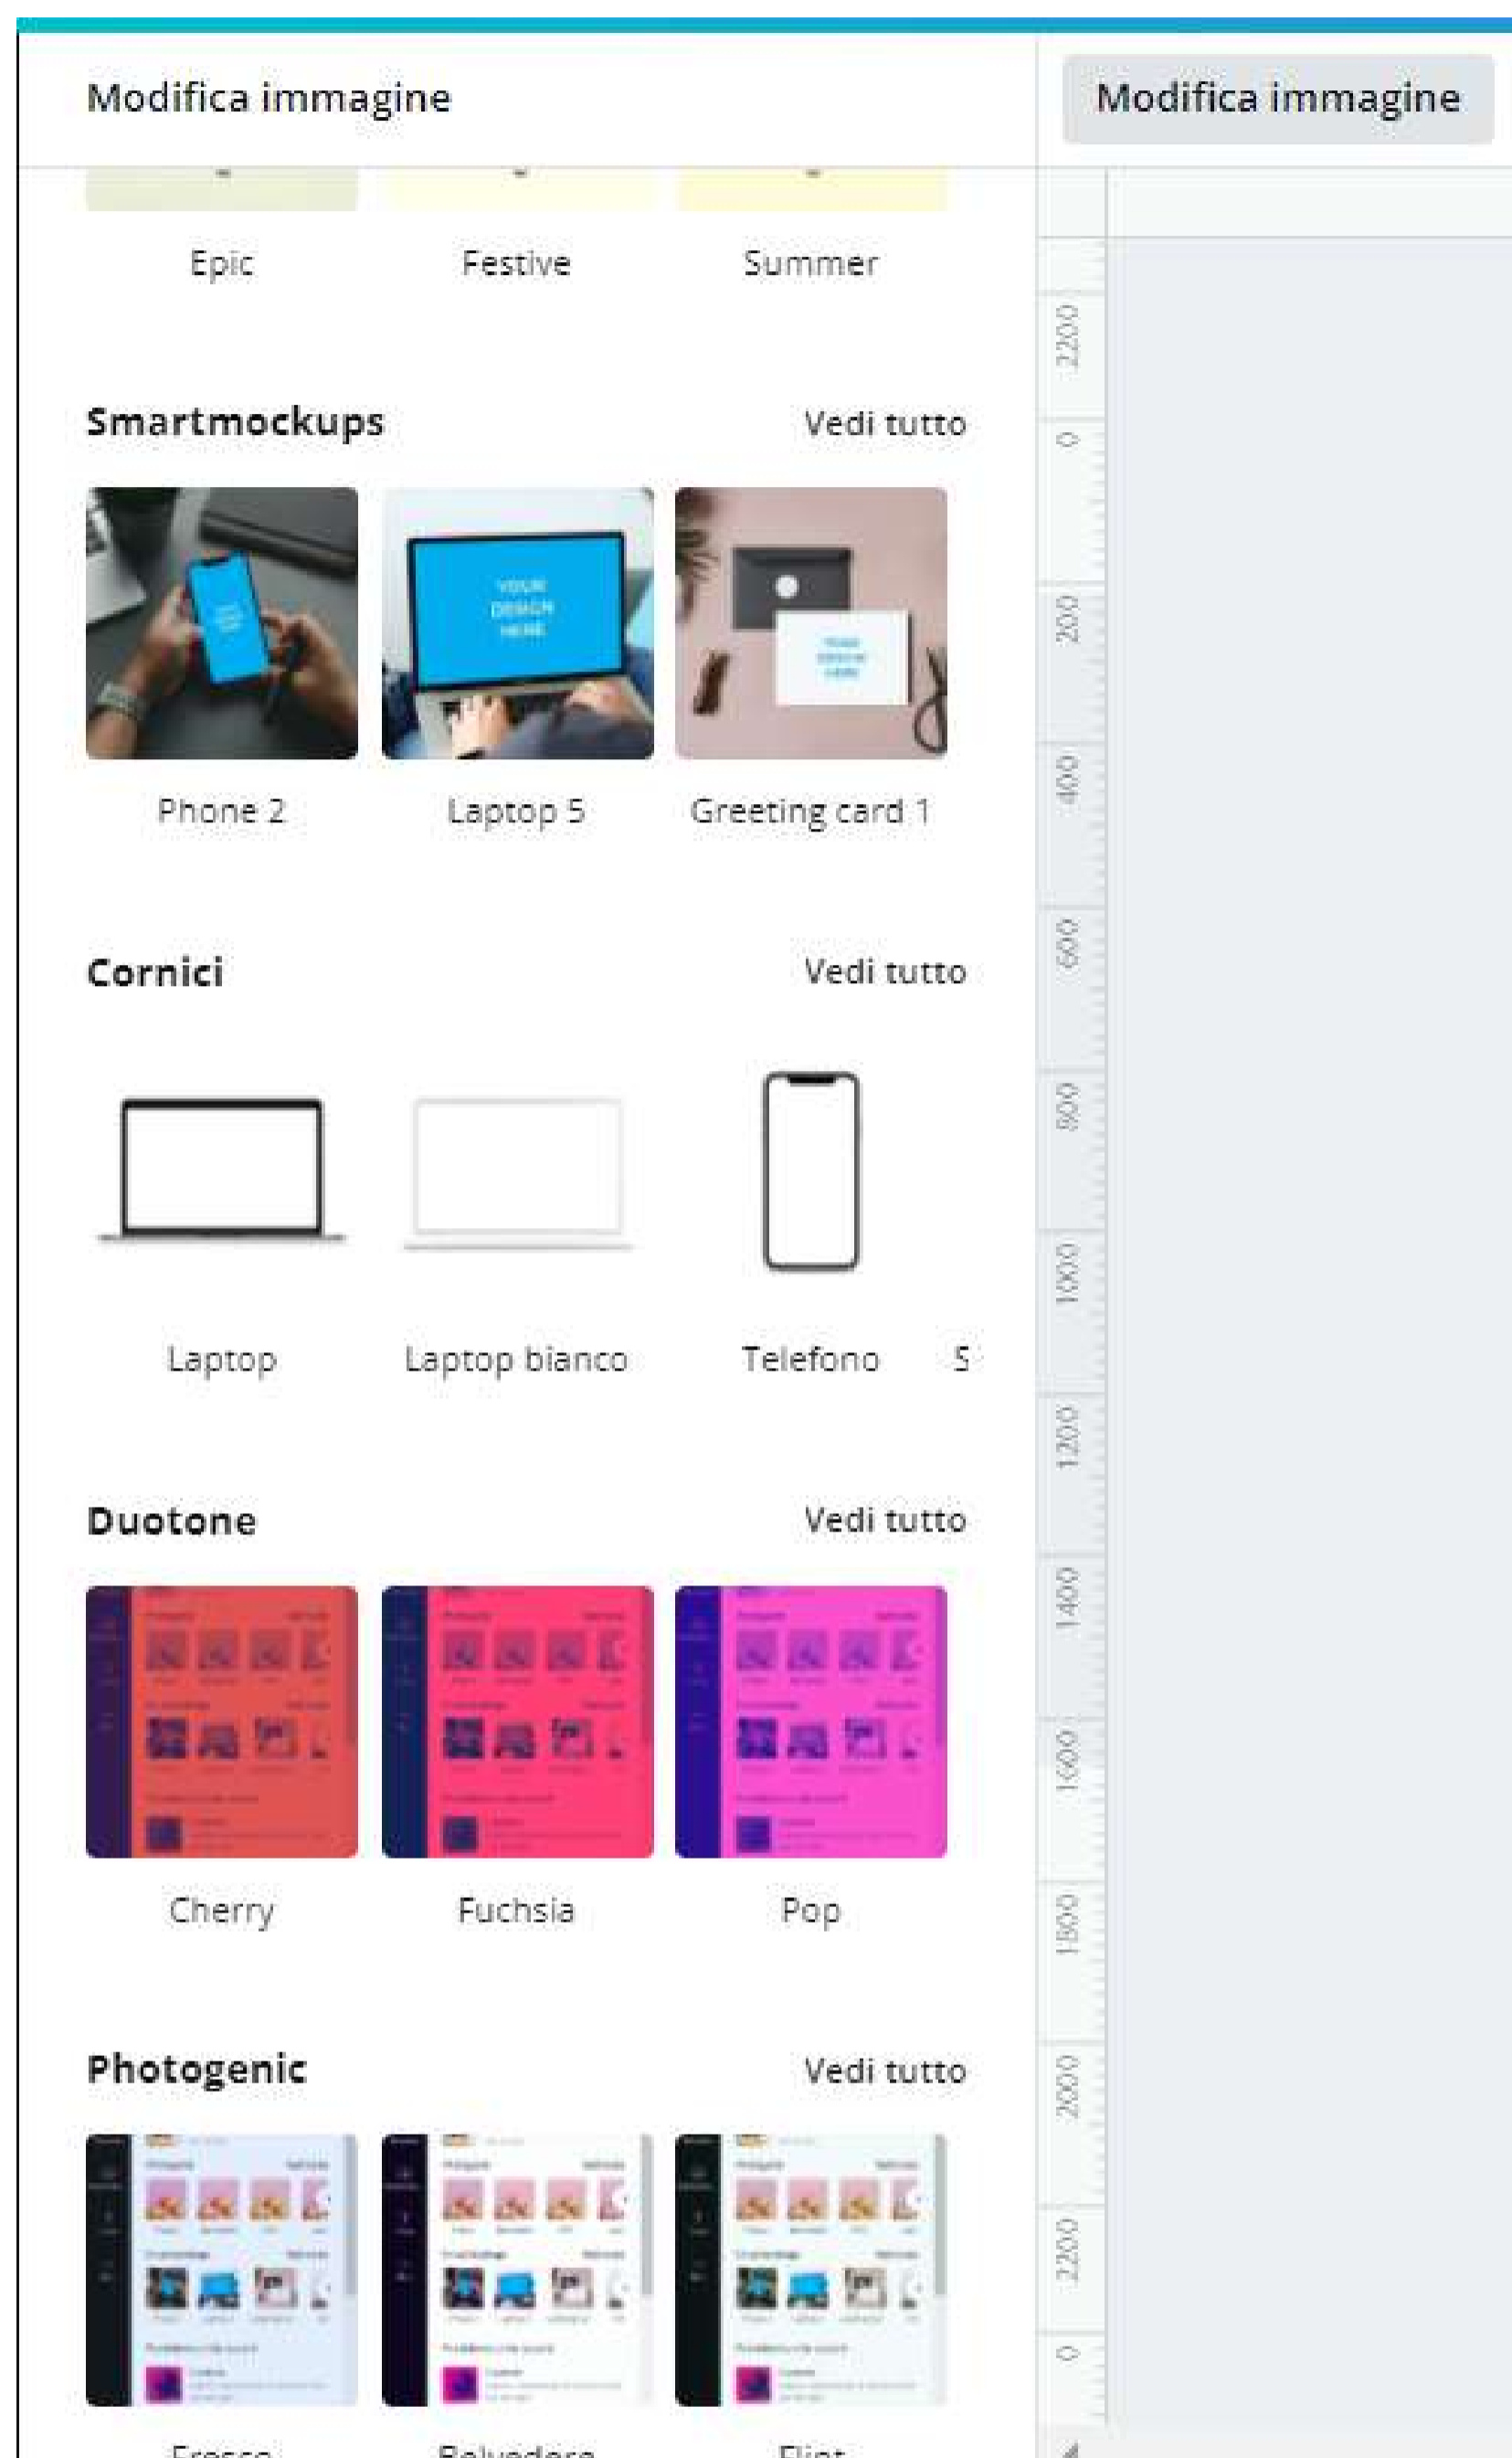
Modifica immagine

Modifica immagine

Epic
Festive
Summer

Smartmockups
Vedi tutto

YOUR DESIGN HERE

Phone 2
Laptop 5
Greeting card 1

Cornici
Vedi tutto

Laptop
Laptop bianco
Telefono
S

Duotone
Vedi tutto

Cherry
Fuchsia
Pop

Photogenic
Vedi tutto

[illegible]
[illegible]
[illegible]

2200
0
200
400
600
800
1000
1200
1400
1600
1800
2000
2200
0